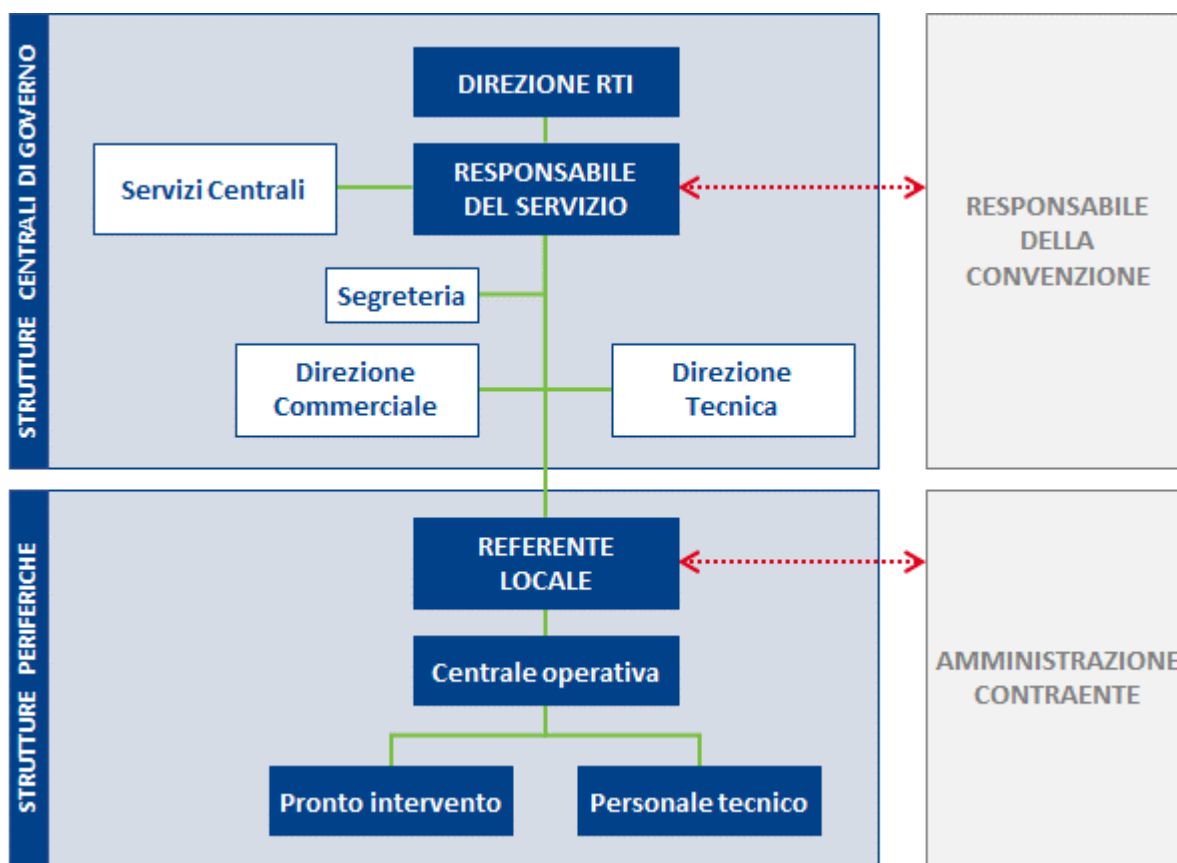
STRUTTURE CENTRALI DI GOVERNO

DIREZIONE RTI

Servizi Centrali

RESPONSABILE DEL SERVIZIO

Segreteria

Direzione Commerciale

Direzione Tecnica

RESPONSABILE DELLA CONVENZIONE

STRUTTURE PERIFERICHE

REFERENTE LOCALE

Centrale operativa

Pronto intervento

Personale tecnico

AMMINISTRAZIONE CONTRAENTE